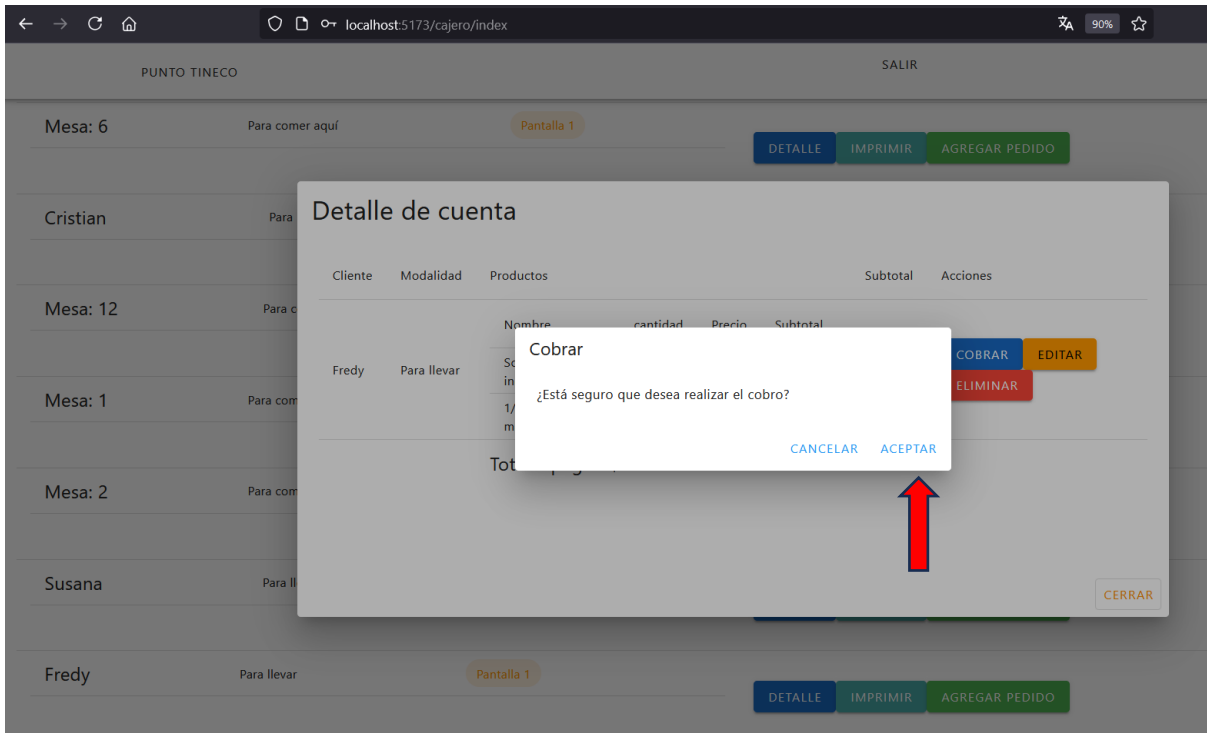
localhost:5173/cajero/index

90%

PUNTO TINECO

SALIR

Mesa: 6

Para comer aquí

Pantalla 1

DETALLE IMPRIMIR AGREGAR PEDIDO

Cristian

Para

Mesa: 12

Para c

Mesa: 1

Para com

Mesa: 2

Para com

Susana

Para ll

Fredy

Para llevar

Pantalla 1

DETALLE IMPRIMIR AGREGAR PEDIDO

Detalle de cuenta

| Cliente | Modalidad | Productos | Subtotal | Acciones |
|---|---|---|---|---|
| Fredy | Para llevar | Nombre cantidad Precio Subtotal / So in / 1/ m | | COBRAR EDITAR ELIMINAR |

Tot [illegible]

CERRAR

Cobrar

¿Está seguro que desea realizar el cobro?

CANCELAR ACEPTAR